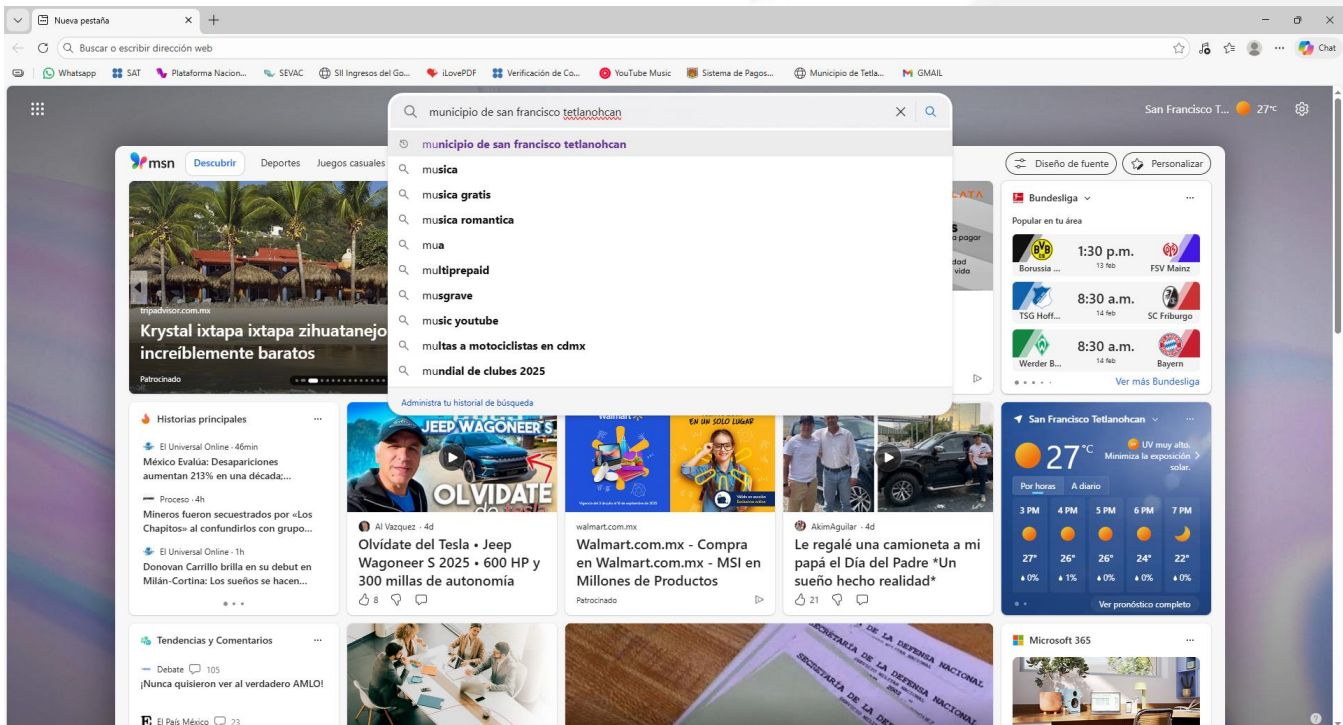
Nueva pestaña

Buscar o escribir dirección web

Chat

Whatsapp SAT Plataforma Nacion... SEVAC SII Ingresos del Go... iLovePDF Verificación de Co... YouTube Music Sistema de Pagos... Municipio de Tetla... GMAIL

municipio de san francisco tetlanohcan

municipio de san francisco tetlanohcan
musica
musica gratis
musica romantica
mua
multiprepaid
musgrave
music youtube
multas a motociclistas en cdmx
mundial de clubes 2025

Administra tu historial de búsqueda

San Francisco T... 27°C

msn Descubrir Deportes Juegos casuales

Diseño de fuente Personalizar

tripadvisor.com.mx
Krystal ixtapa ixtapa zihuatanejo increíblemente baratos
Patrocinado

Bundesliga
Popular en tu área
Borussia ... 1:30 p.m. 13 feb FSV Mainz
TSG Hoff... 8:30 a.m. 14 feb SC Friburgo
Werder B... 8:30 a.m. 14 feb Bayern
Ver más Bundesliga

Historias principales
El Universal Online · 46min
México Evalúa: Desapariciones aumentan 213% en una década;...
Proceso · 4h
Mineros fueron secuestrados por «Los Chapitos» al confundirlos con grupo...
El Universal Online · 1h
Donovan Carrillo brilla en su debut en Milán-Cortina: Los sueños se hacen...

JEEP WAGONEER S
OLVIDATE
Al Vazquez · 4d
Olvídate del Tesla • Jeep Wagoneer S 2025 • 600 HP y 300 millas de autonomía
8

EN UN SOLO LUGAR
walmart.com.mx
Walmart.com.mx - Compra en Walmart.com.mx - MSI en Millones de Productos
Patrocinado

AkimAguilar · 4d
Le regalé una camioneta a mi papá el Día del Padre *Un sueño hecho realidad*
21

San Francisco Tetlanohcan
27°C
UV muy alto. Minimiza la exposición solar.
Por horas A diario
3 PM 4 PM 5 PM 6 PM 7 PM
27° 26° 26° 24° 22°
0% 1% 0% 0% 0%
Ver pronóstico completo

Tendencias y Comentarios
Debate 105
¡Nunca quisieron ver al verdadero AMLO!
El País México 23

SECRETARÍA DE LA DEFENSA NACIONAL

Microsoft 365